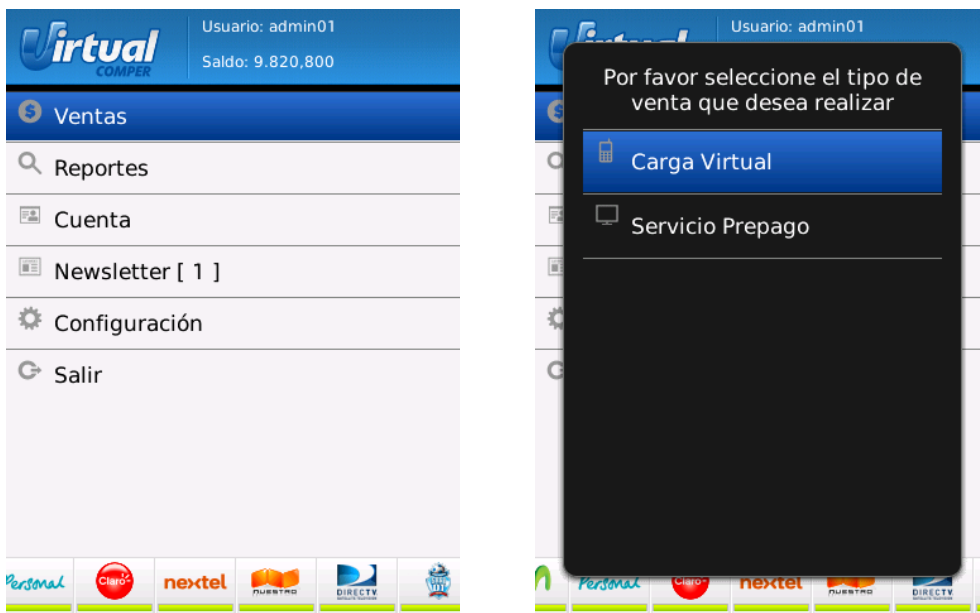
Virtual COMPER
Usuario: admin01
Saldo: 9.820,800

Ventas
Reportes
Cuenta
Newsletter [ 1 ]
Configuración
Salir

Personal Claro nextel NUESTRO DIRECTV

Usuario: admin01

Por favor seleccione el tipo de venta que desea realizar
Carga Virtual
Servicio Prepago

Personal Claro nextel NUESTRO DIRECTV